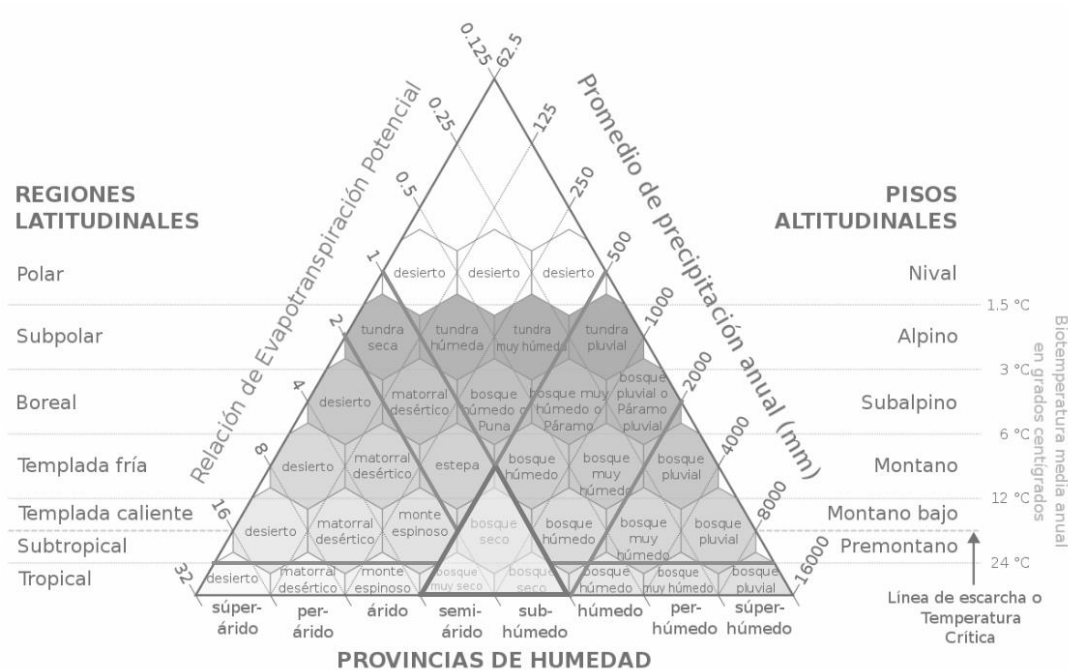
REGIONES LATITUDINALES

Polar

Subpolar

Boreal

Templada fría

Templada caliente

Subtropical

Tropical

Relación de Evapotranspiración Potencial

0.125
0.25
0.5
1
2
4
8
16
32

62.5
125
250
500
1000
2000
4000
8000
16000

Promedio de precipitación anual (mm)

PISOS ALTITUDINALES

Nival

Alpino

Subalpino

Montano

Montano bajo

Premontano

1.5 °C
3 °C
6 °C
12 °C
24 °C

Biotemperatura media anual en grados centígrados

desierto
desierto
desierto

tundra seca
tundra húmeda
tundra muy húmeda
tundra pluvial

desierto
matorral desértico
bosque húmedo o Puna
bosque muy húmedo o Páramo
bosque pluvial o Páramo pluvial

desierto
matorral desértico
estepa
bosque húmedo
bosque muy húmedo
bosque pluvial

desierto
matorral desértico
monte espinoso
bosque seco
bosque húmedo
bosque muy húmedo
bosque pluvial

desierto
matorral desértico
monte espinoso
bosque muy seco
bosque seco
bosque húmedo
bosque muy húmedo
bosque pluvial

súper-árido
per-árido
árido
semi-árido
sub-húmedo
húmedo
per-húmedo
súper-húmedo

PROVINCIAS DE HUMEDAD

Línea de escarcha o Temperatura Crítica